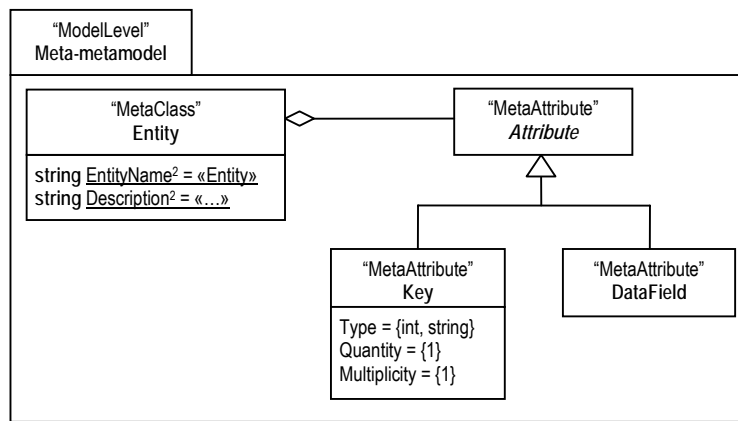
“ModelLevel”
Meta-metamodel

“MetaClass”
Entity

string EntityName$^2$ = «Entity»
string Description$^2$ = «…»

“MetaAttribute”
*Attribute*

“MetaAttribute”
Key

Type = {int, string}
Quantity = {1}
Multiplicity = {1}

“MetaAttribute”
DataField